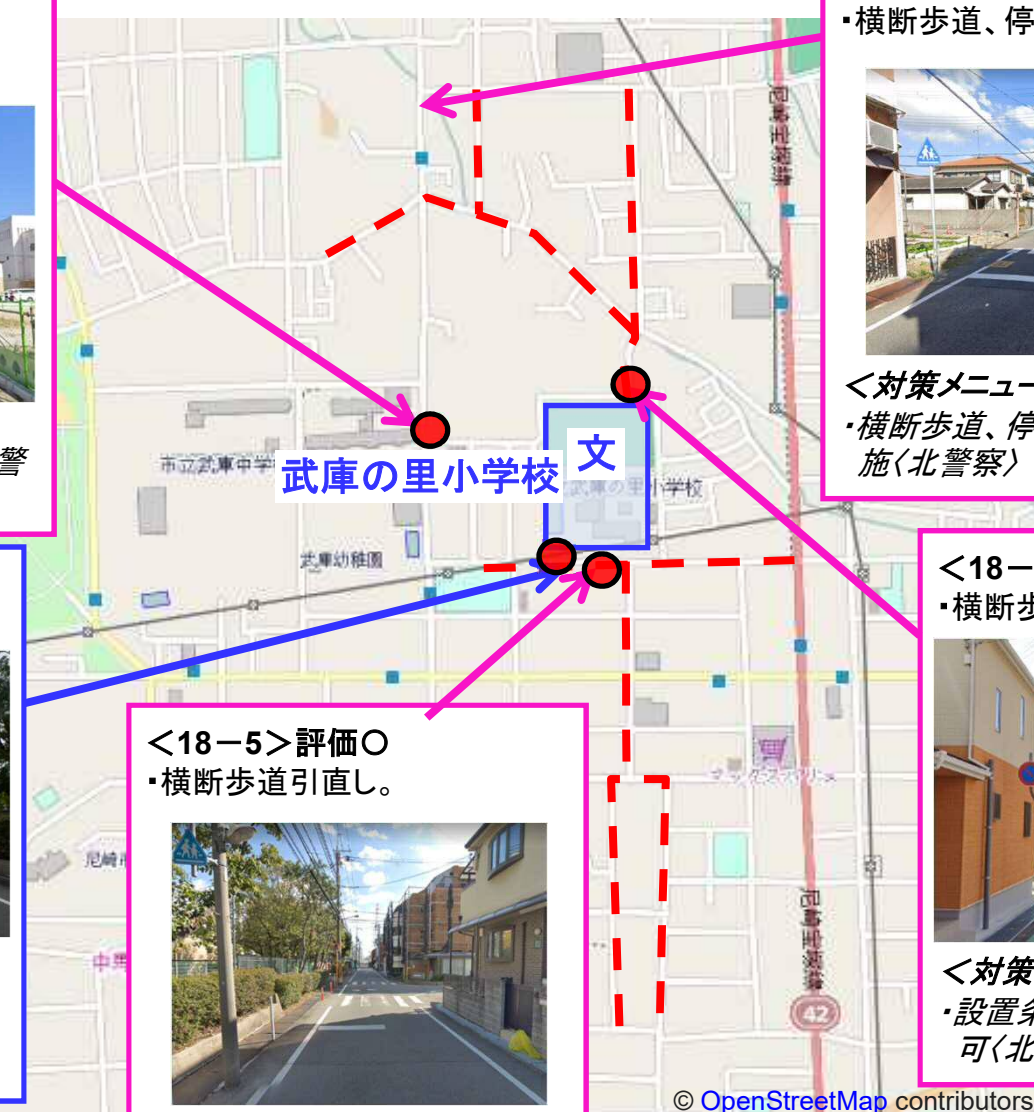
・横断歩道、停

警

<対策メニュー
・横断歩道、停
施〈北警察〉

市立武庫中学

武庫の里小学校

文

武庫の里小学校

武庫幼稚園

<18－
・横断歩

<18－5>評価○
・横断歩道引直し。

尼崎市

<対策
・設置条
可〈北

42

© OpenStreetMap contributors